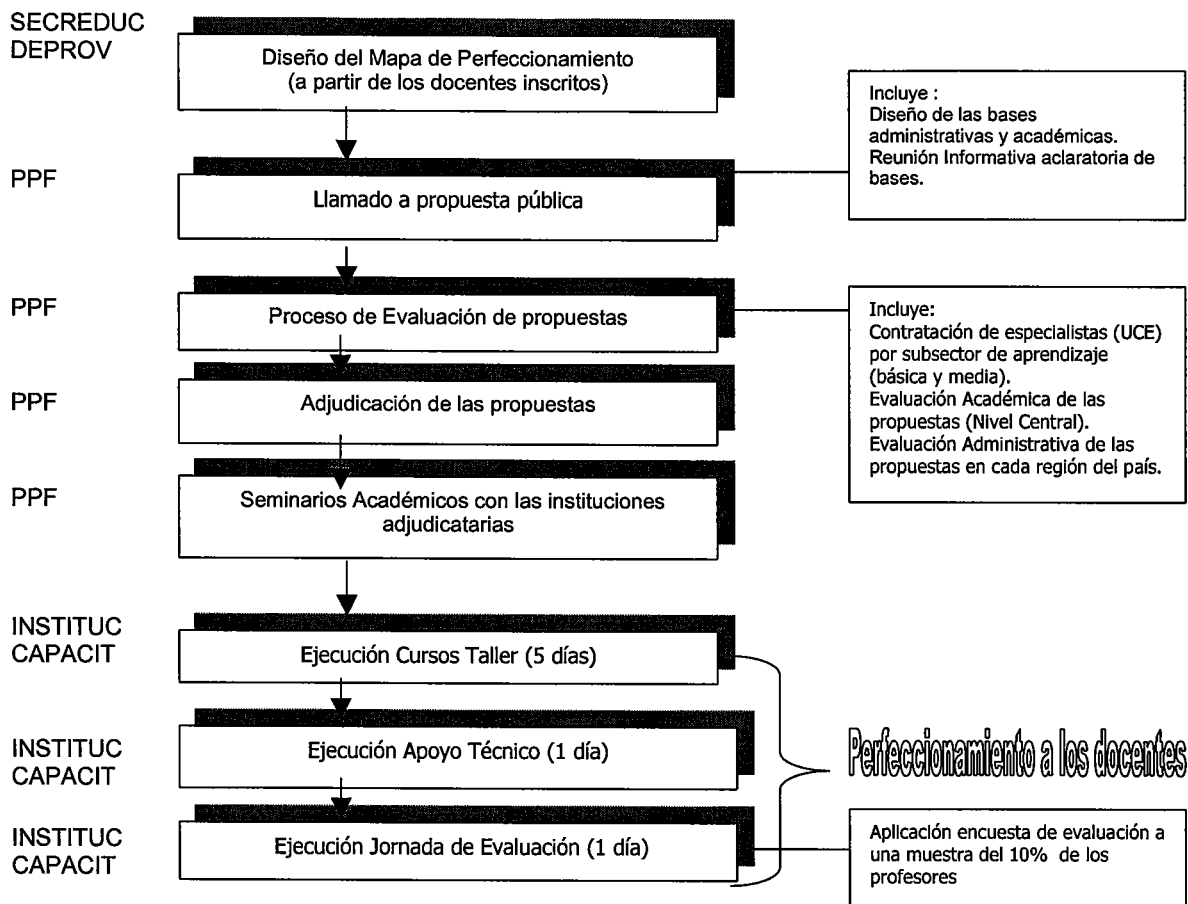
SECREDUC
DEPROV

Diseño del Mapa de Perfeccionamiento
(a partir de los docentes inscritos)

Incluye :
Diseño de las bases administrativas y académicas.
Reunión Informativa aclaratoria de bases.

PPF

Llamado a propuesta pública

PPF

Proceso de Evaluación de propuestas

Incluye:
Contratación de especialistas (UCE) por subsector de aprendizaje (básica y media).
Evaluación Académica de las propuestas (Nivel Central).
Evaluación Administrativa de las propuestas en cada región del país.

PPF

Adjudicación de las propuestas

PPF

Seminarios Académicos con las instituciones adjudicatarias

INSTITUC
CAPACIT

Ejecución Cursos Taller (5 días)

INSTITUC
CAPACIT

Ejecución Apoyo Técnico (1 día)

Perfeccionamiento a los docentes

INSTITUC
CAPACIT

Ejecución Jornada de Evaluación (1 día)

Aplicación encuesta de evaluación a una muestra del 10% de los profesores